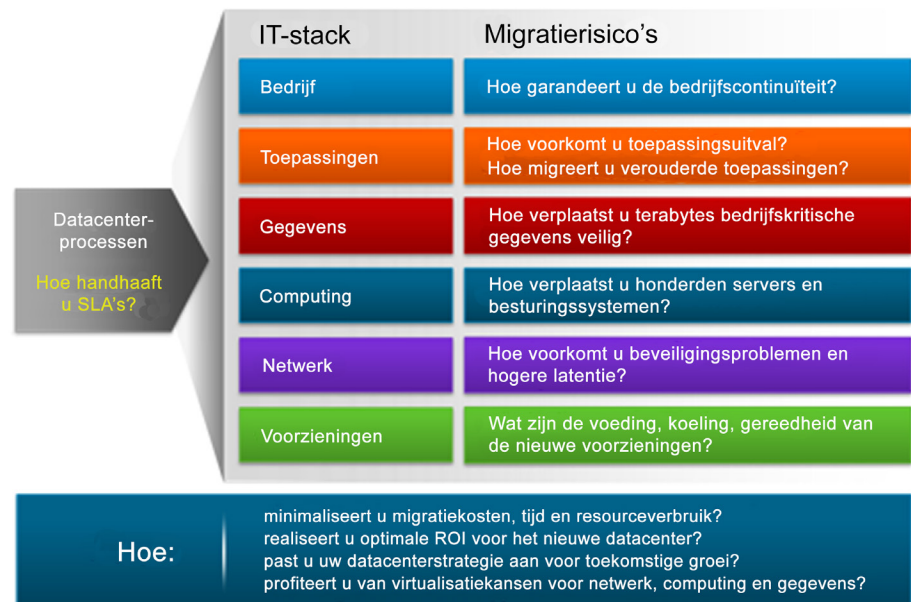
Datacenterprocessen

Hoe handhaaft u SLA's?

| IT-stack | Migratierisico's |
|---|---|
| Bedrijf | Hoe garandeert u de bedrijfscontinuïteit? |
| Toepassingen | Hoe voorkomt u toepassingsuitval? Hoe migreert u verouderde toepassingen? |
| Gegevens | Hoe verplaatst u terabytes bedrijfskritische gegevens veilig? |
| Computing | Hoe verplaatst u honderden servers en besturingssystemen? |
| Netwerk | Hoe voorkomt u beveiligingsproblemen en hogere latentie? |
| Voorzieningen | Wat zijn de voeding, koeling, gereedheid van de nieuwe voorzieningen? |

Hoe:

minimaliseert u migratiekosten, tijd en resourceverbruik?
realiseert u optimale ROI voor het nieuwe datacenter?
past u uw datacenterstrategie aan voor toekomstige groei?
profiteert u van virtualisatiekansen voor netwerk, computing en gegevens?